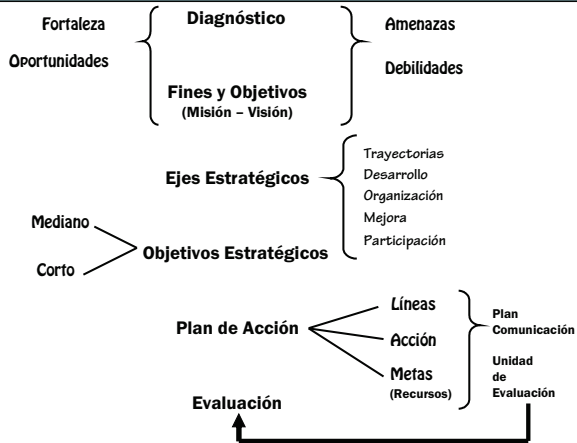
Fortaleza

Oportunidades

Diagnóstico

Fines y Objetivos
(Misión – Visión)

Amenazas

Debilidades

Ejes Estratégicos

Trayectorias
Desarrollo
Organización
Mejora
Participación

Mediano

Corto

Objetivos Estratégicos

Plan de Acción

Líneas

Acción

Metas
(Recursos)

Plan
Comunicación

Unidad
de
Evaluación

Evaluación